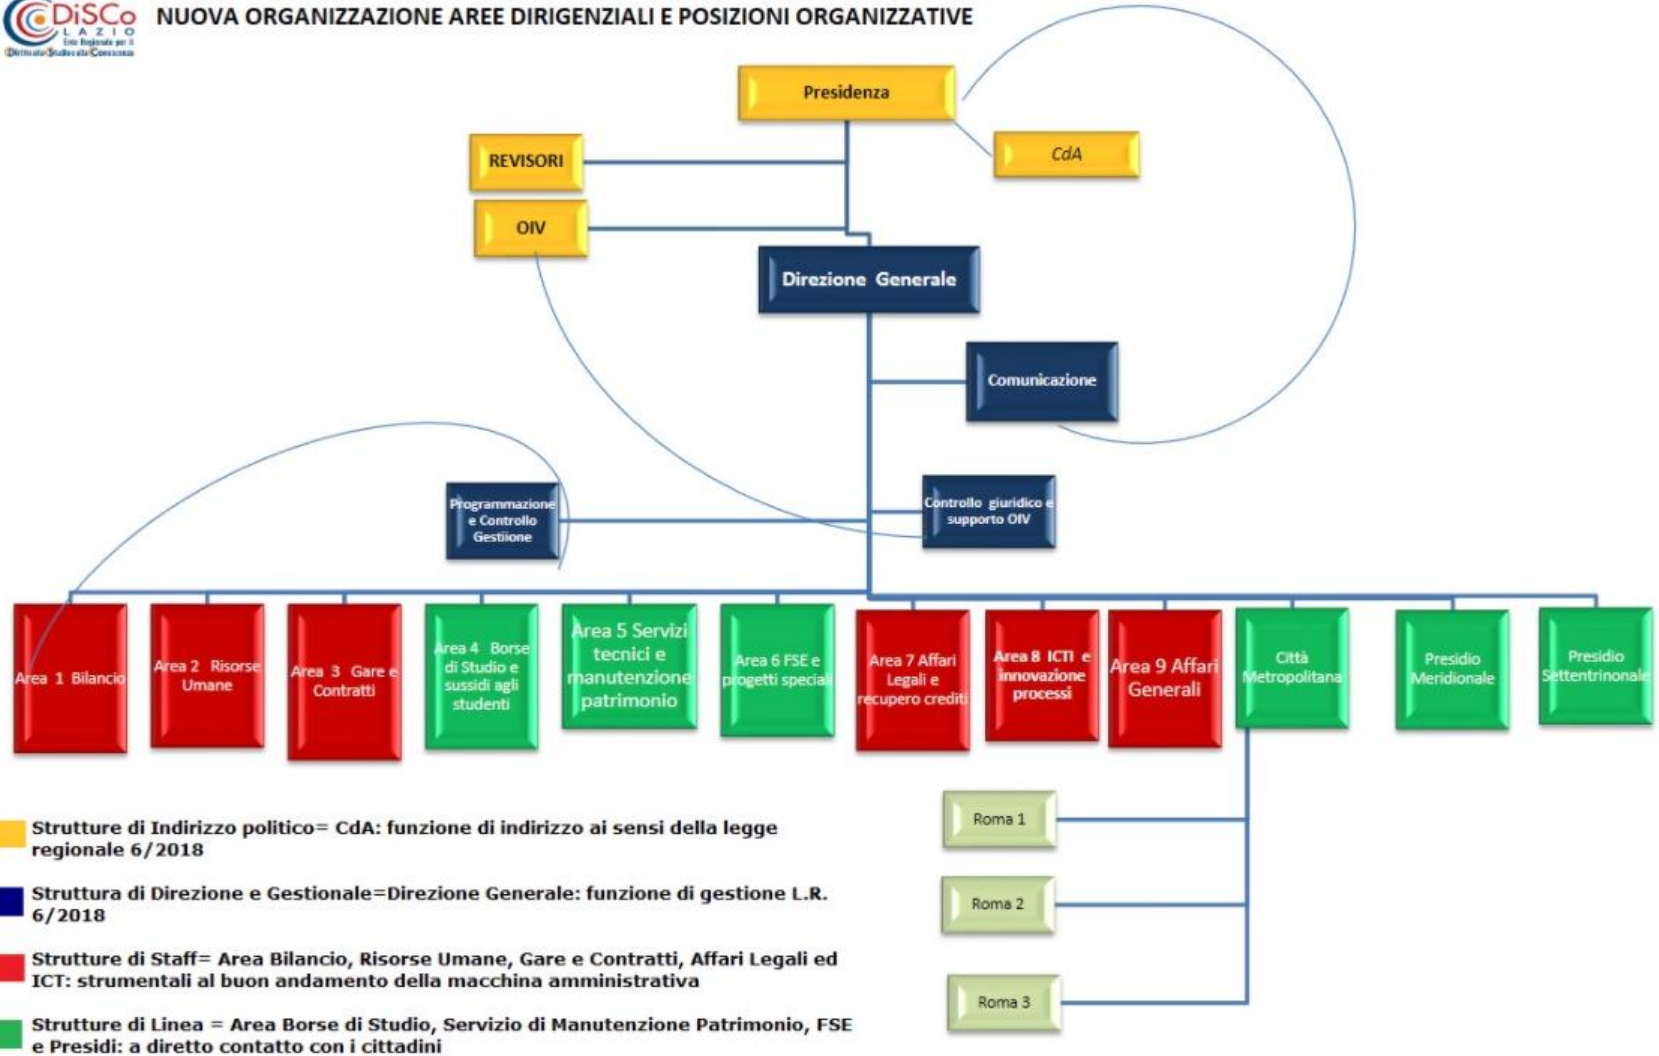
DiSCo LAZIO Ente Regionale per il Diritto allo Studio e alla Conoscenza

NUOVA ORGANIZZAZIONE AREE DIRIGENZIALI E POSIZIONI ORGANIZZATIVE

Presidenza

REVISORI

CdA

OIV

Direzione Generale

Comunicazione

Programmazione e Controllo Gestiione

Controllo giuridico e supporto OIV

Area 1 Bilancio

Area 2 Risorse Umane

Area 3 Gare e Contratti

Area 4 Borse di Studio e sussidi agli studenti

Area 5 Servizi tecnici e manutenzione patrimonio

Area 6 FSE e progetti speciali

Area 7 Affari Legali e recupero crediti

Area 8 ICTI e innovazione processi

Area 9 Affari Generali

Città Metropolitana

Presidio Meridionale

Presidio Settentrinonale

Roma 1

Roma 2

Roma 3

Strutture di Indirizzo politico= CdA: funzione di indirizzo ai sensi della legge regionale 6/2018

Struttura di Direzione e Gestionale=Direzione Generale: funzione di gestione L.R. 6/2018

Strutture di Staff= Area Bilancio, Risorse Umane, Gare e Contratti, Affari Legali ed ICT: strumentali al buon andamento della macchina amministrativa

Strutture di Linea = Area Borse di Studio, Servizio di Manutenzione Patrimonio, FSE e Presidi: a diretto contatto con i cittadini